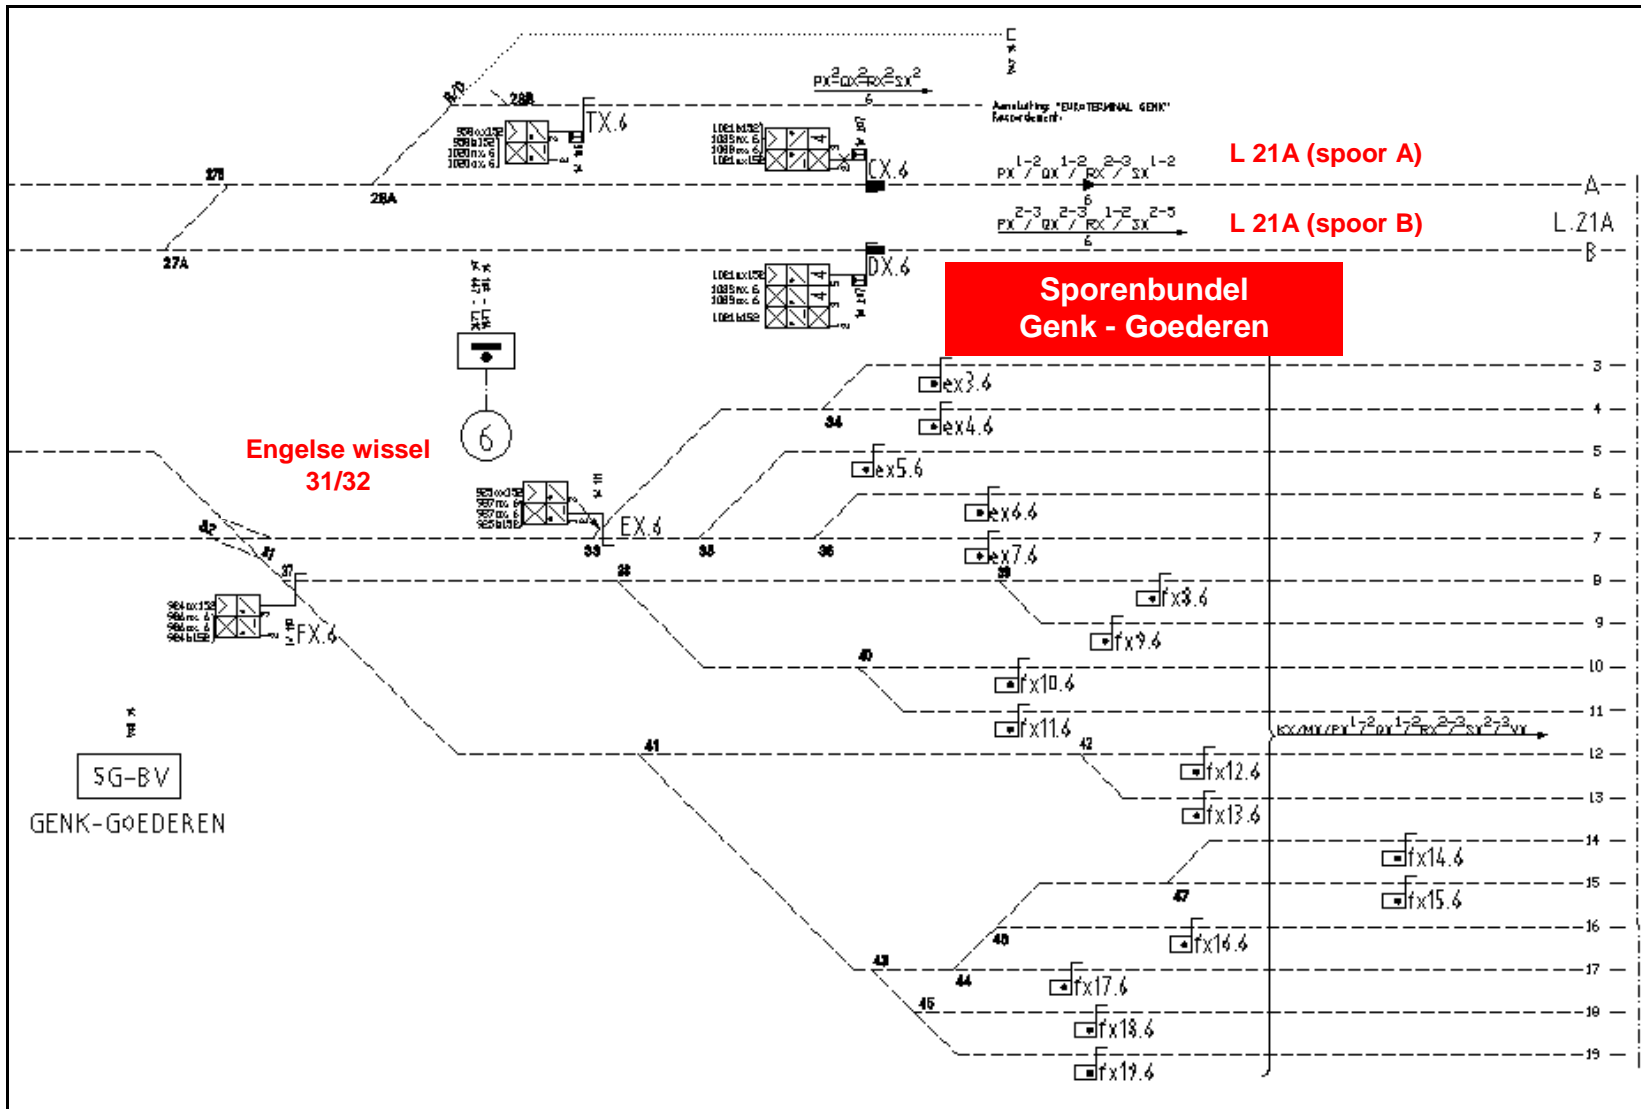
L 21A (spoor A)

L 21A (spoor B)

L.21A

A

B

Sporenbundel
Genk - Goederen

Engelse wissel
31/32

5G-BV

GENK-GOEDEREN

TX.6

CX.6

DX.6

EX.6

FX.6

Aansluiting "EURO TERMINAL GENK"

28B

28A

27B

27A

$PX^2/QX^2/RX^2/SX^2$

$PX^{1-2}/QX^{1-2}/RX^{2-3}/SX^{1-2}$

$PX^{2-3}/QX^{2-3}/RX^{1-2}/SX^{2-5}$

6

ex3.6

ex4.6

ex5.6

ex6.6

ex7.6

fx8.6

fx9.6

fx10.6

fx11.6

fx12.6

fx13.6

fx14.6

fx15.6

fx16.6

fx17.6

fx18.6

fx19.6

$KX/MX/PX^{1-2}QX^{1-2}RX^{2-3}SX^{2-3}VX$

3

4

5

6

7

8

9

10

11

12

13

14

15

16

17

18

19

31

32

33

34

35

36

37

38

39

40

41

42

43

44

45

46

47

42